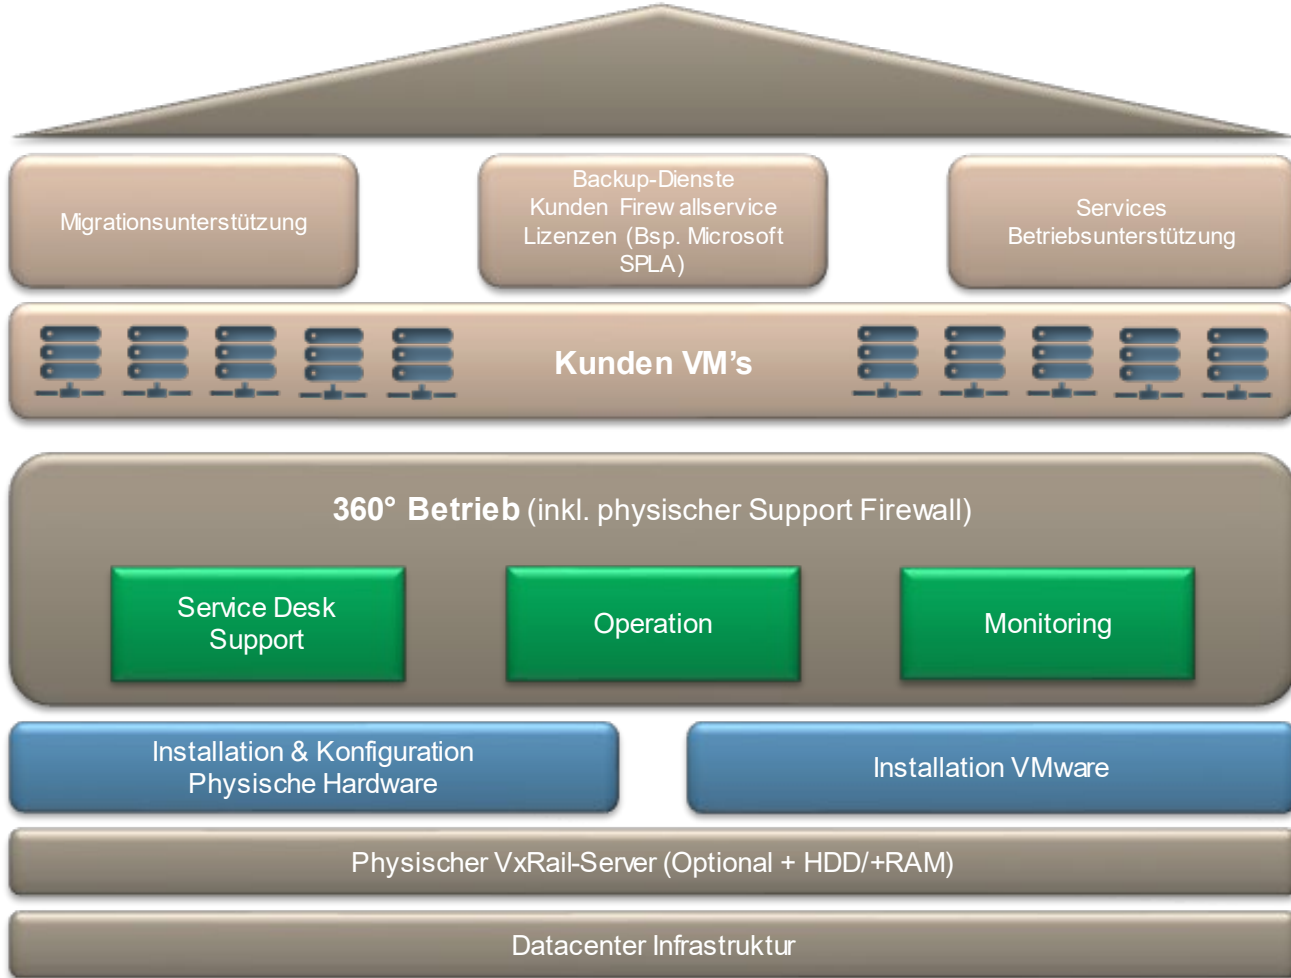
Migrationsunterstützung

Backup-Dienste
Kunden Firewallservice
Lizenzen (Bsp. Microsoft SPLA)

Services
Betriebsunterstützung

Kunden VM's

360° Betrieb (inkl. physischer Support Firewall)

Service Desk
Support

Operation

Monitoring

Installation & Konfiguration
Physische Hardware

Installation VMware

Physischer VxRail-Server (Optional + HDD/+RAM)

Datacenter Infrastruktur